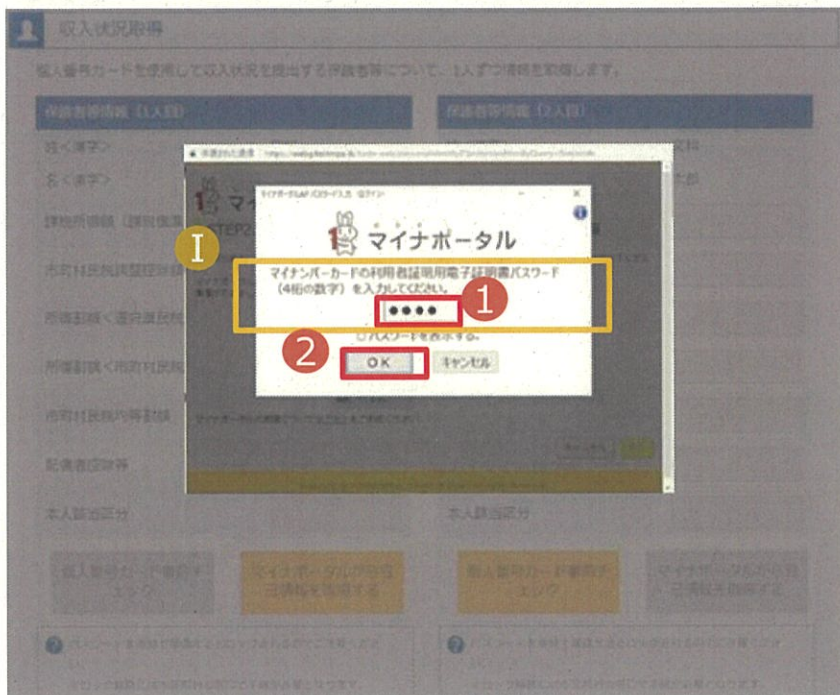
収入状況取得

個人番号カードを使用して収入状況を提出する保護者等について、1人ずつ情報を取得します。

保護者等情報（1人目）

保護者等情報（2人目）

姓＜漢字＞

名＜漢字＞

課税所得額（課税標準額）

市町村民税所得割額

所得割額＜道府県民税所得割額＞

所得割額＜市町村民税所得割額＞

市町村民税均等割額

配偶者控除等

本人該当区分

本人該当区分

I

マイナポータルAP パスワード入力 - ログイン

マイナポータル

マイナンバーカードの利用者証明用電子証明書パスワード（4桁の数字）を入力してください。

●●●●

1

パスワードを表示する。

2

OK

キャンセル

個人番号カード兼用チェック

マイナポータルから情報を取得する

個人番号カード兼用チェック

マイナポータルから情報を取得する